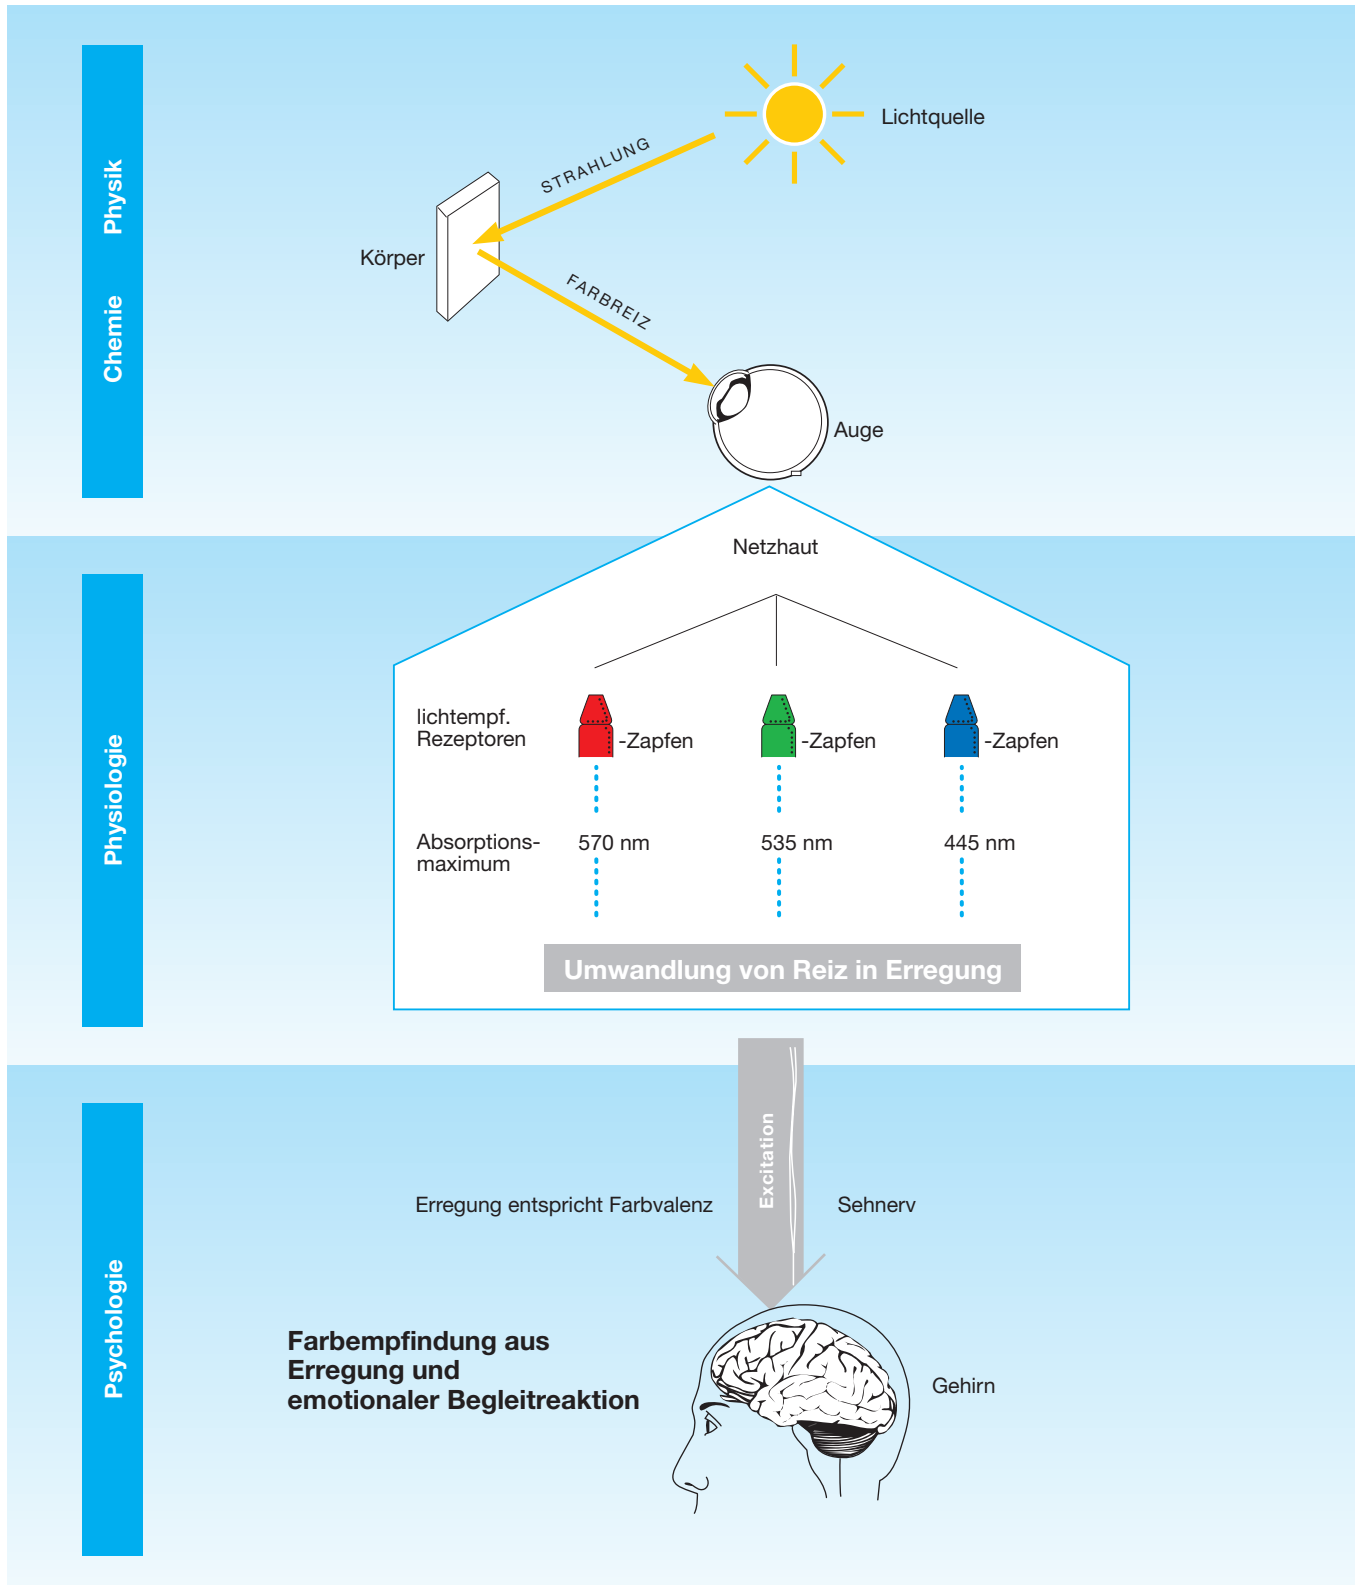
Physik

Chemie

Lichtquelle

STRAHLUNG

Körper

FARBREIZ

Auge

Physiologie

Netzhaut

lichtempf. Rezeptoren

-Zapfen

-Zapfen

-Zapfen

Absorptionsmaximum

570 nm

535 nm

445 nm

Umwandlung von Reiz in Erregung

Psychologie

Excitation

Erregung entspricht Farbvalenz

Sehnerv

Farbempfindung aus Erregung und emotionaler Begleitreaktion

Gehirn